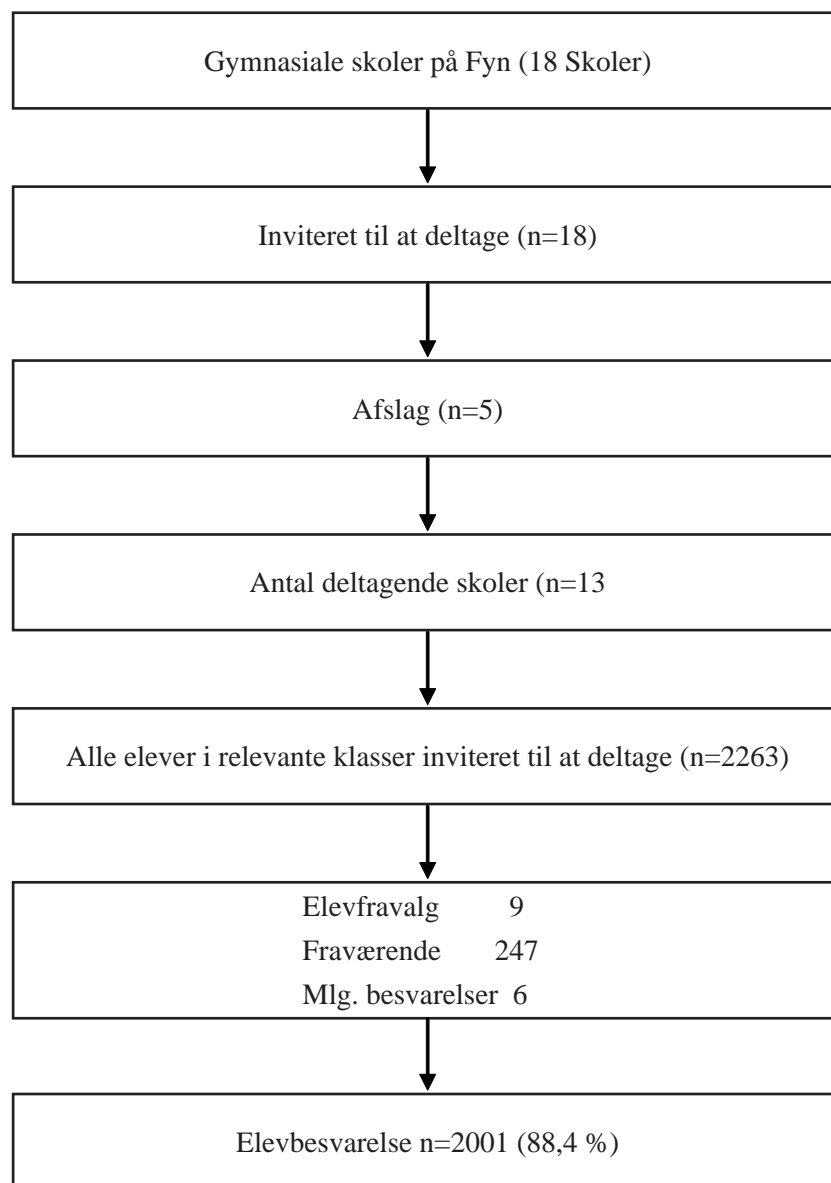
Gymnasiale skoler på Fyn (18 Skoler)

Inviteret til at deltage (n=18)

Afslag (n=5)

Antal deltagende skoler (n=13

Alle elever i relevante klasser inviteret til at deltage (n=2263)

Elevfravalg 9
Fraværende 247
Mlg. besvarelser 6

Elevbesvarelse n=2001 (88,4 %)